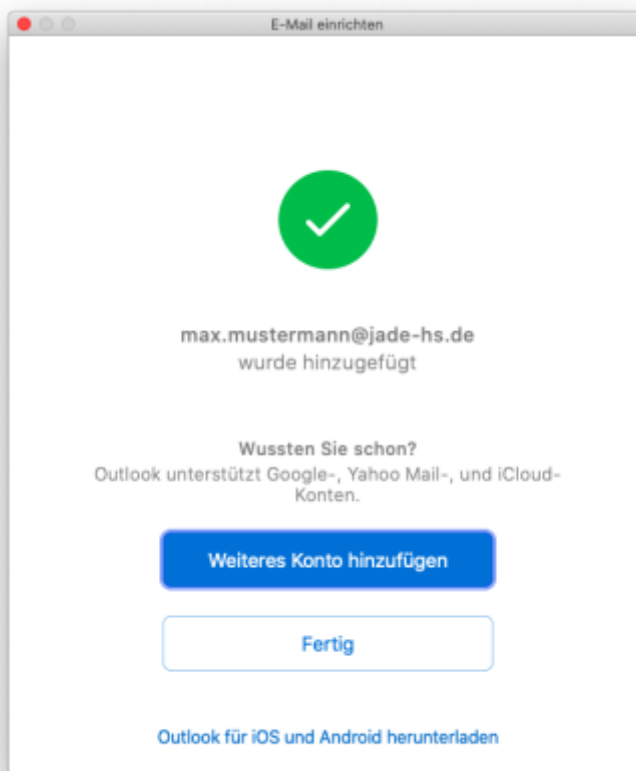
E-Mail einrichten

max.mustermann@jade-hs.de
wurde hinzugefügt

Wussten Sie schon?
Outlook unterstützt Google-, Yahoo Mail-, und iCloud-Konten.

Weiteres Konto hinzufügen

Fertig

Outlook für iOS und Android herunterladen